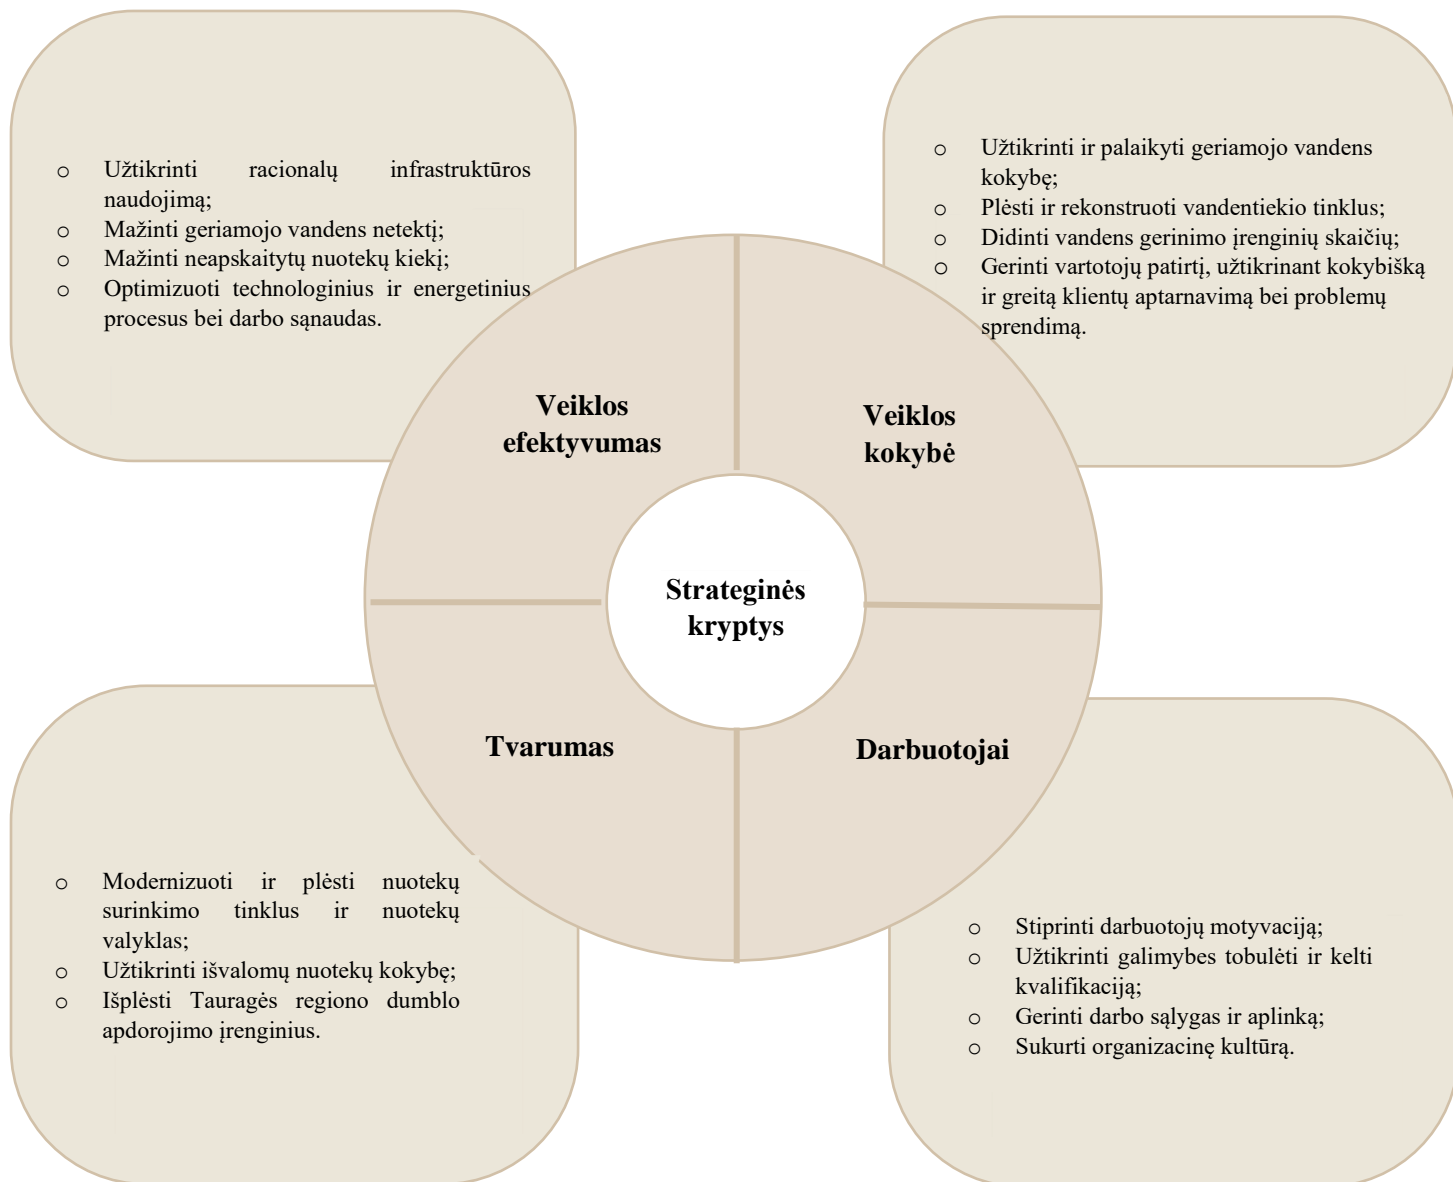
o Užtikrinti racionalų infrastruktūros naudojimą;
o Mažinti geriamojo vandens netektį;
o Mažinti neapskaitytų nuotekų kiekį;
o Optimizuoti technologinius ir energetinius procesus bei darbo sąnaudas.

o Užtikrinti ir palaikyti geriamojo vandens kokybę;
o Plėsti ir rekonstruoti vandentiekio tinklus;
o Didinti vandens gerinimo įrenginių skaičių;
o Gerinti vartotojų patirtį, užtikrinant kokybišką ir greitą klientų aptarnavimą bei problemų sprendimą.

Veiklos efektyvumas

Veiklos kokybė

Strateginės kryptys

Tvarumas

Darbuotojai

o Modernizuoti ir plėsti nuotekų surinkimo tinklus ir nuotekų valyklas;
o Užtikrinti išvalomų nuotekų kokybę;
o Išplėsti Tauragės regiono dumblo apdorojimo įrenginius.

o Stiprinti darbuotojų motyvaciją;
o Užtikrinti galimybes tobulėti ir kelti kvalifikaciją;
o Gerinti darbo sąlygas ir aplinką;
o Sukurti organizacinę kultūrą.